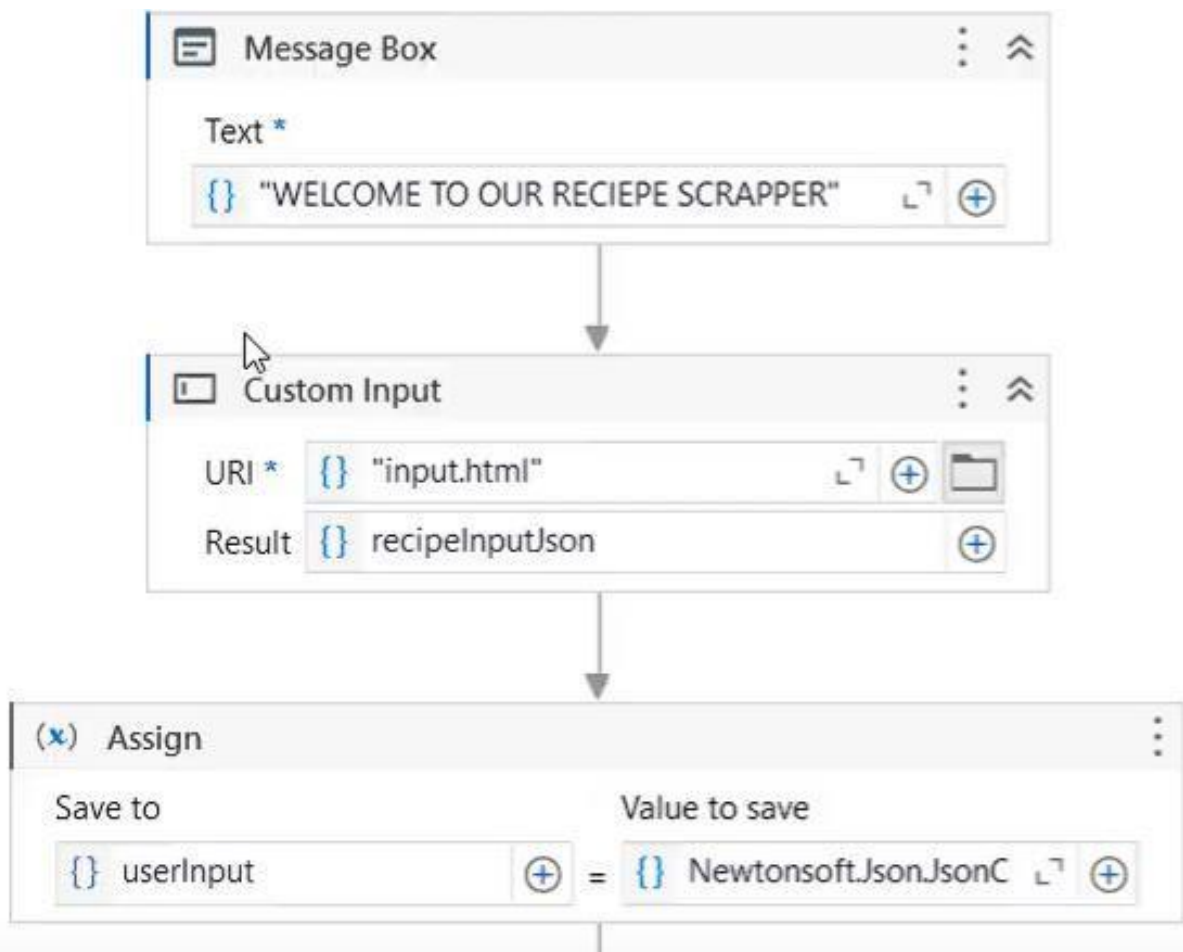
Message Box

Text *

{} "WELCOME TO OUR RECIEPE SCRAPPER"

Custom Input

URI * {} "input.html"

Result {} recipeInputJson

(x) Assign

Save to

Value to save

{} userInput

=

{} Newtonsoft.Json.JsonC